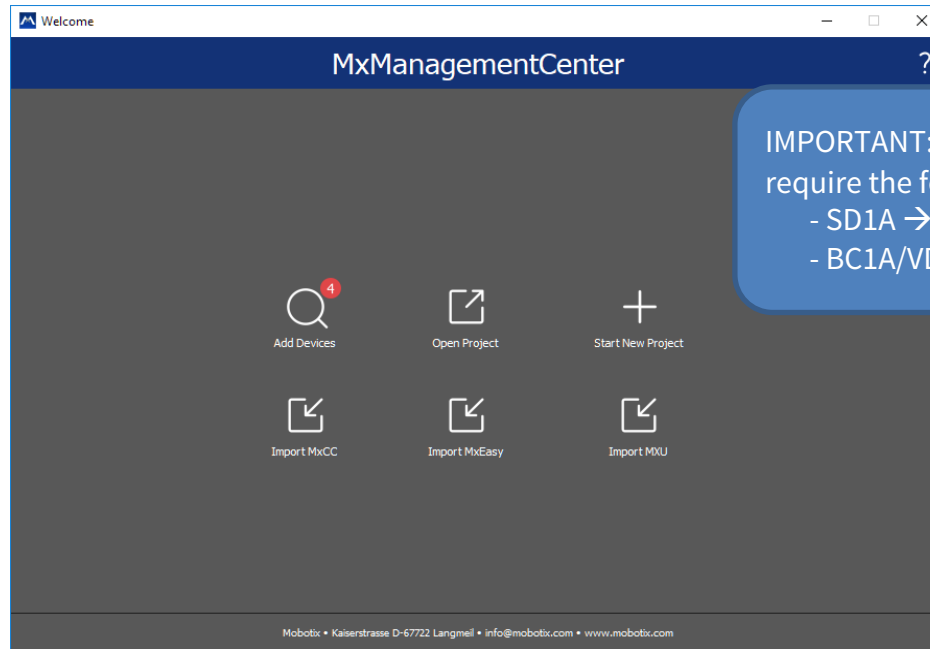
Welcome

MxManagementCenter

?

IMPORTANT:
require the f
- SD1A →
- BC1A/VD

4

Add Devices

Open Project

Start New Project

Import MxCC

Import MxEasy

Import MXU

Mobotix • Kaiserstrasse D-67722 Langmeil • info@mobotix.com • www.mobotix.com